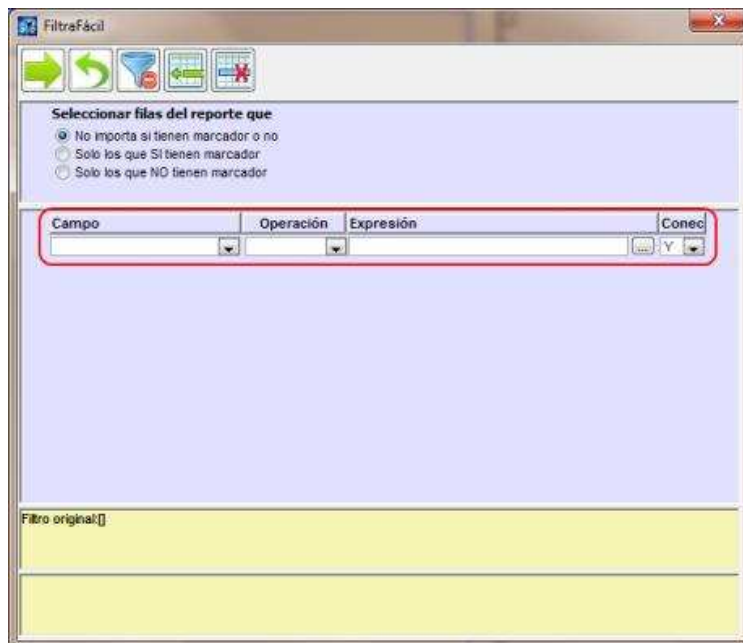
FiltraFácil

Seleccionar filas del reporte que
No importa si tienen marcador o no
Solo los que SI tienen marcador
Solo los que NO tienen marcador

| Campo | Operación | Expresión | Conec |
|---|---|---|---|
| | | ... | Y |

Filtro original:[]